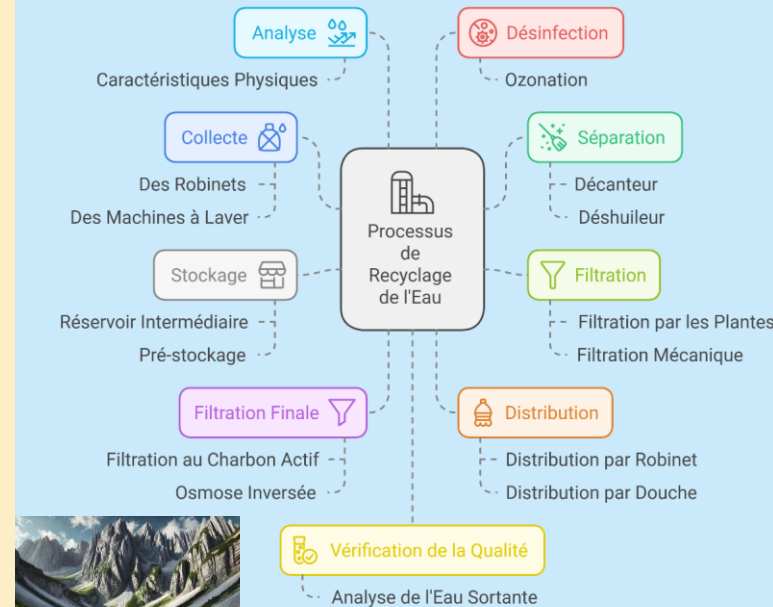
Processus de Recyclage de l'Eau

Analyse
Caractéristiques Physiques

Collecte
Des Robinets
Des Machines à Laver

Stockage
Réservoir Intermédiaire
Pré-stockage

Filtration Finale
Filtration au Charbon Actif
Osmose Inversée

Désinfection
Ozonation

Séparation
Décanteur
Déshuileur

Filtration
Filtration par les Plantes
Filtration Mécanique

Distribution
Distribution par Robinet
Distribution par Douche

Vérification de la Qualité
Analyse de l'Eau Sortante